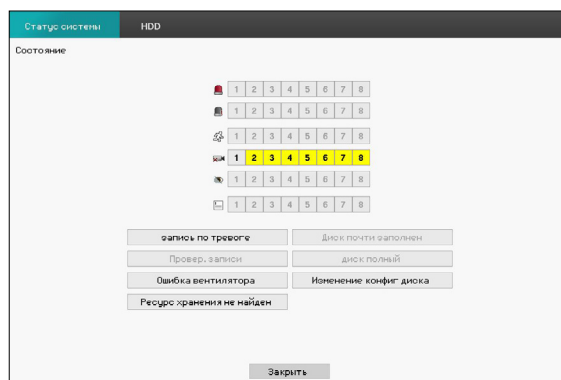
Статус системы HDD

Состояние

| 1 | 2 | 3 | 4 | 5 | 6 | 7 | 8 |
|---|---|---|---|---|---|---|---|
| 1 | 2 | 3 | 4 | 5 | 6 | 7 | 8 |
| 1 | 2 | 3 | 4 | 5 | 6 | 7 | 8 |
| 1 | 2 | 3 | 4 | 5 | 6 | 7 | 8 |
| 1 | 2 | 3 | 4 | 5 | 6 | 7 | 8 |
| 1 | 2 | 3 | 4 | 5 | 6 | 7 | 8 |

запись по тревоге
Диск почти заполнен
Провер. записи
диск полный
Ошибка вентилятора
Изменение конфиг диска
Ресурс хранения не найден

Закрыть